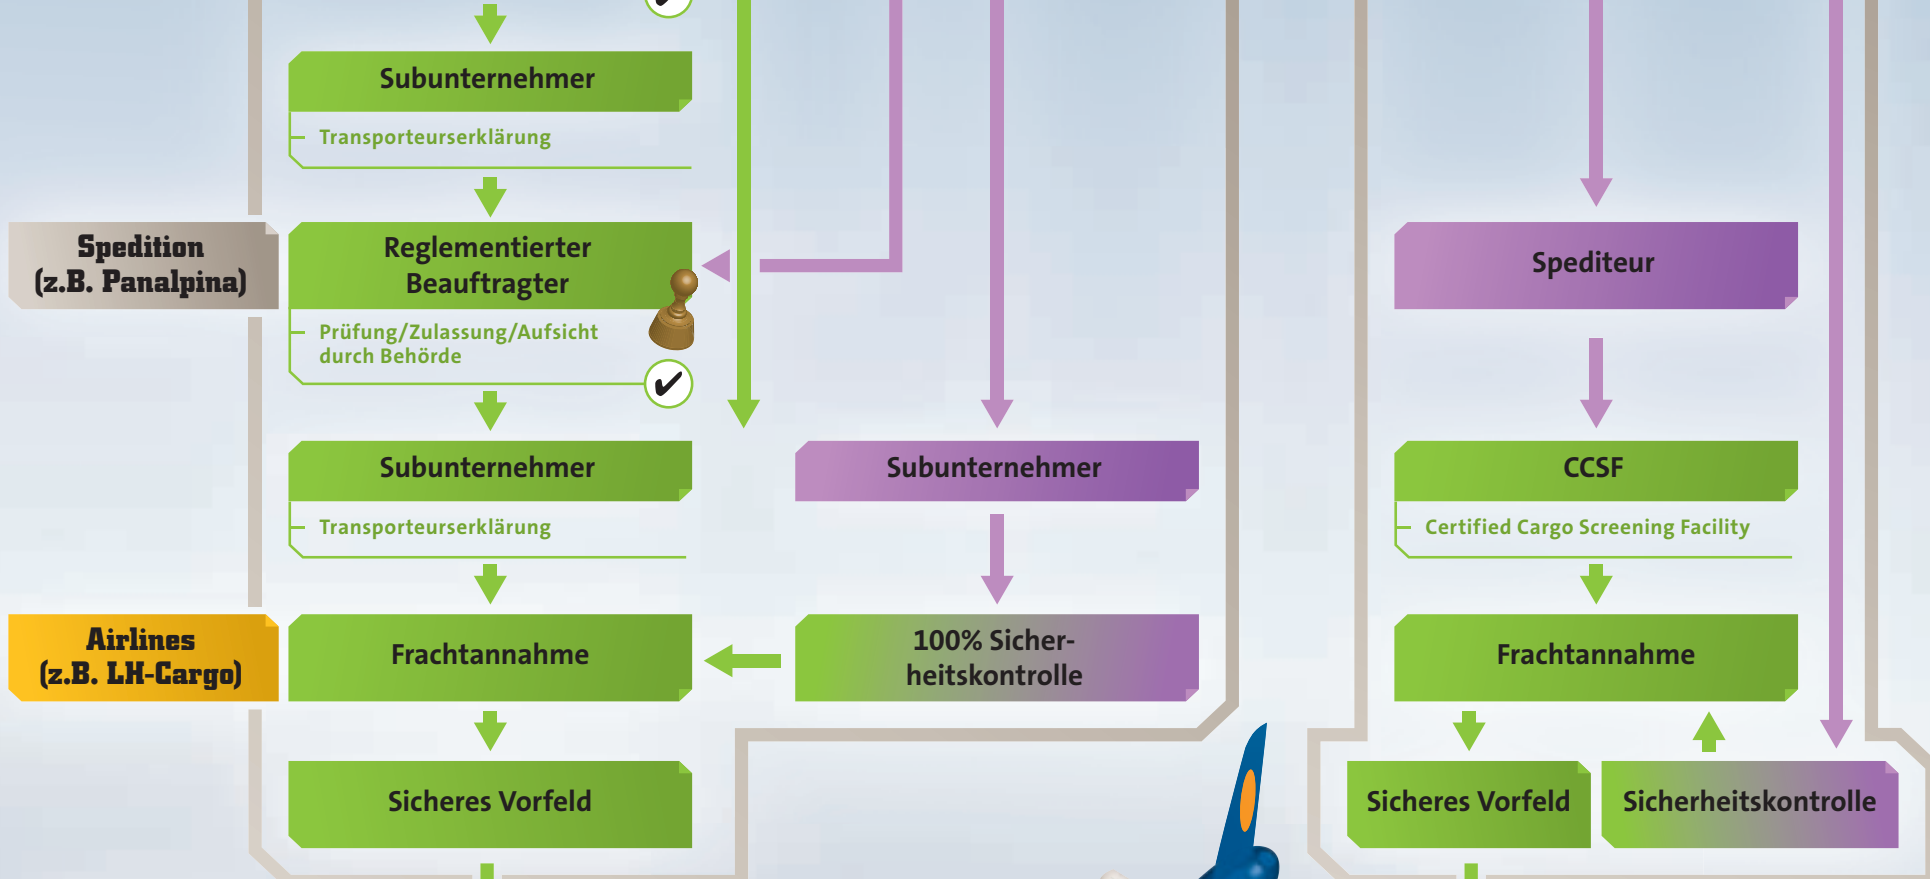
Subunternehmer

Transporteurserklärung

Spedition (z.B. Panalpina)

Reglementierter Beauftragter

Prüfung/Zulassung/Aufsicht durch Behörde

Spediteur

Subunternehmer

Transporteurserklärung

Subunternehmer

CCSF

Certified Cargo Screening Facility

Airlines (z.B. LH-Cargo)

Frachtannahme

100% Sicherheitskontrolle

Frachtannahme

Sicheres Vorfeld

Sicheres Vorfeld

Sicherheitskontrolle